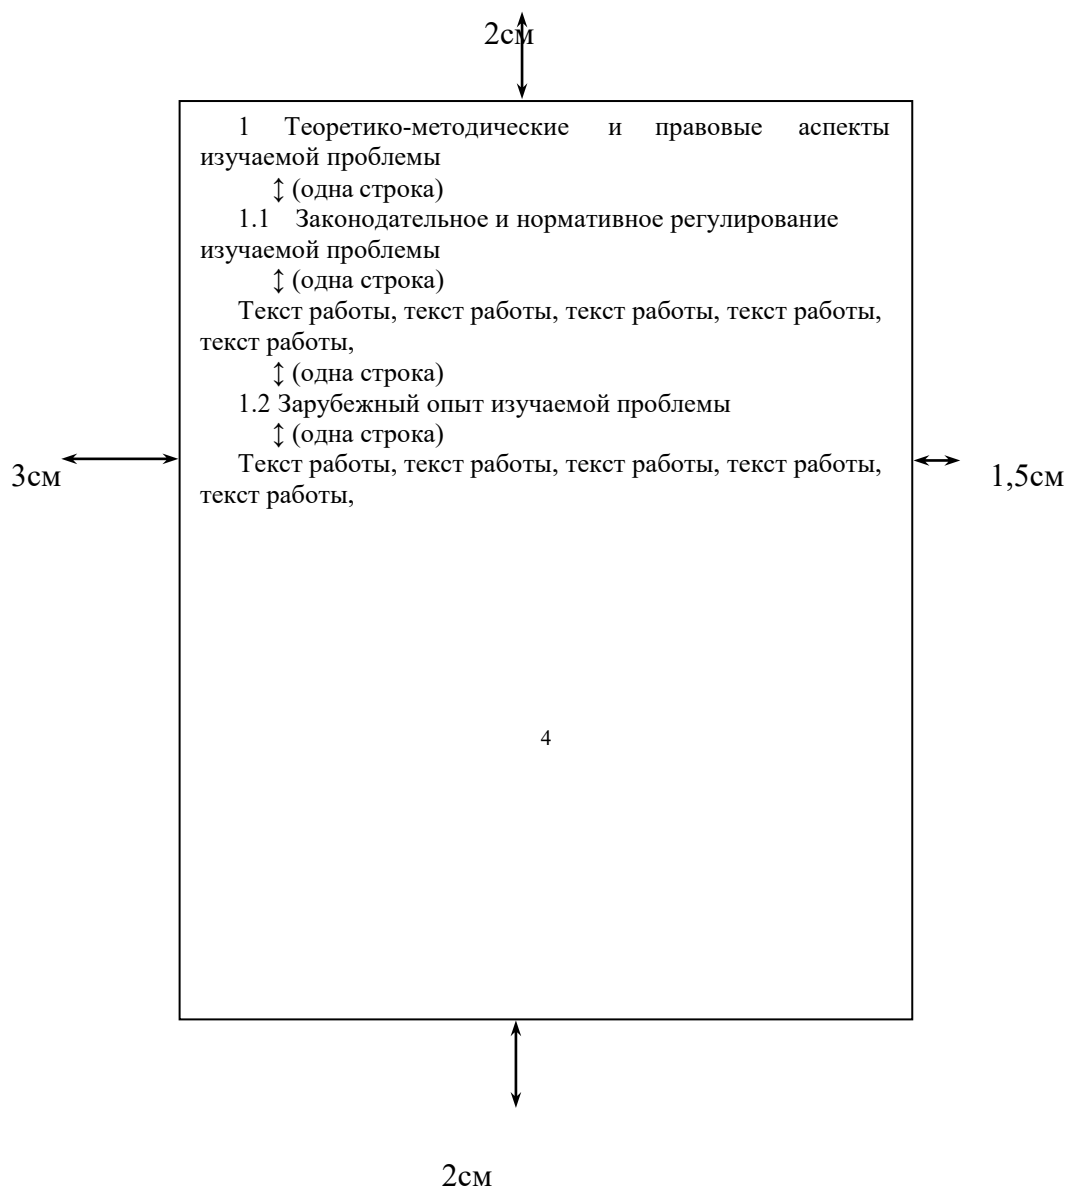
2см

1 Теоретико-методические и правовые аспекты изучаемой проблемы

↕ (одна строка)

1.1 Законодательное и нормативное регулирование изучаемой проблемы

↕ (одна строка)

Текст работы, текст работы, текст работы, текст работы, текст работы,

↕ (одна строка)

1.2 Зарубежный опыт изучаемой проблемы

↕ (одна строка)

3см

Текст работы, текст работы, текст работы, текст работы, текст работы,

1,5см

4

2см